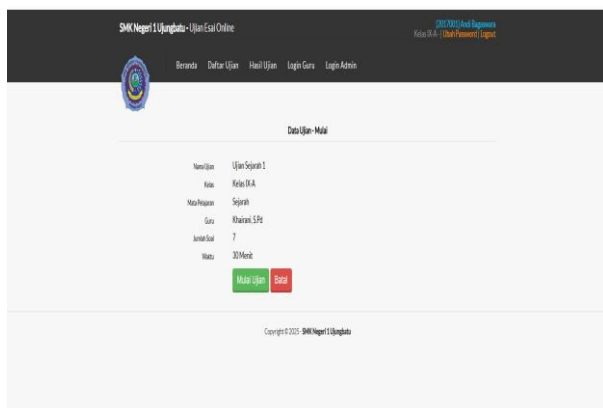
SMK Negeri 1 Ujungbatu - Ujian Esai Online

[2017001] Andi Bagaswara
Kelas IX-A | Ubah Password | Logout

Beranda Daftar Ujian Hasil Ujian Login Guru Login Admin

Data Ujian - Mulai

| | |
|---|---|
| Nama Ujian | Ujian Sejarah 1 |
| Kelas | Kelas IX-A |
| Mata Pelajaran | Sejarah |
| Guru | Khairani, S.Pd |
| Jumlah Soal | 7 |
| Waktu | 30 Menit |

Mulai Ujian Batal

Copyright © 2025 - SMK Negeri 1 Ujungbatu